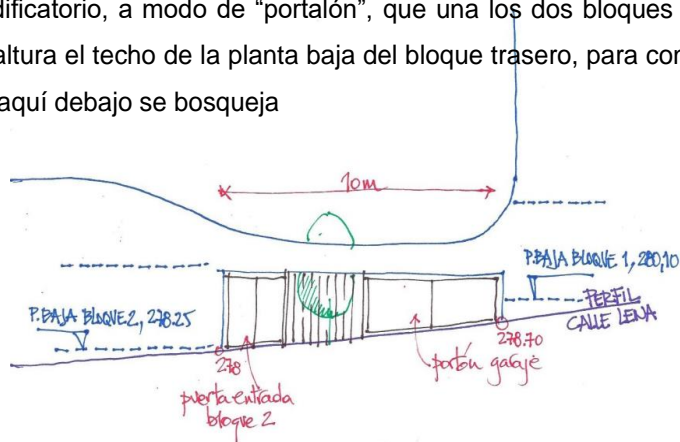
dificatorio, a modo de "portalón", que una los dos bloques altura el techo de la planta baja del bloque trasero, para con aquí debajo se bosqueja

10m

P.BAJA BLOQUE 1, 280,10

PERFIL CALLE LENA

P.BAJA BLOQUE 2, 278.25

278

278.70

portón garaje

puerta entrada bloque 2